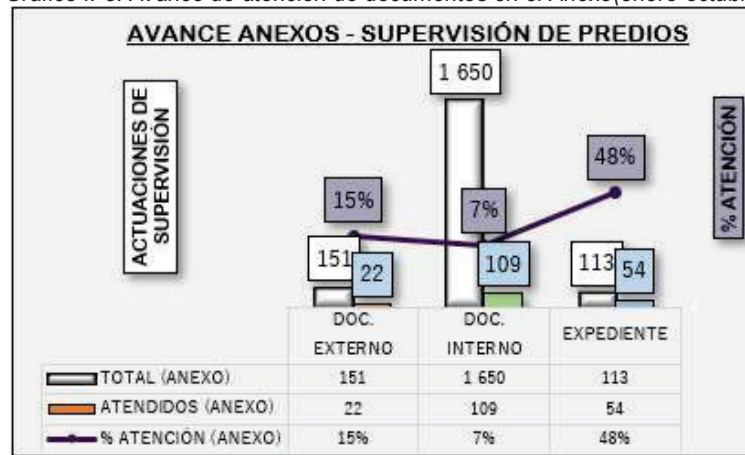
Gráfico #: Avance de atención de documentos en el Anexo(enero-octubre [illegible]

AVANCE ANEXOS - SUPERVISIÓN DE PREDIOS

ACTUACIONES DE SUPERVISIÓN

% ATENCIÓN

1 650

48%

15%

7%

151

22

109

113

54

| | DOC. EXTERNO | DOC. INTERNO | EXPEDIENTE |
|---|---|---|---|
| TOTAL (ANEXO) | 151 | 1 650 | 113 |
| ATENDIDOS (ANEXO) | 22 | 109 | 54 |
| % ATENCIÓN (ANEXO) | 15% | 7% | 48% |